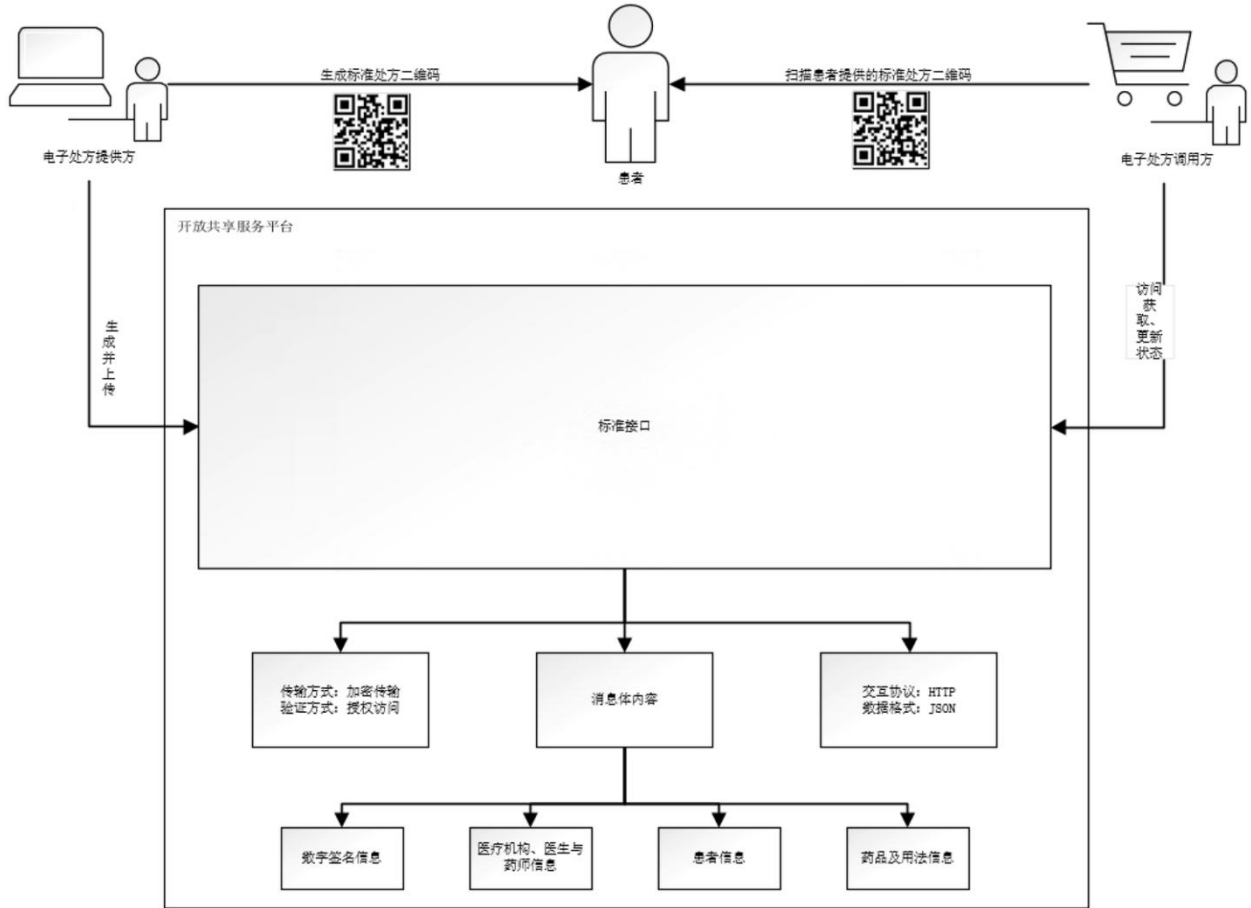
生成标准处方二维码

扫描患者提供的标准处方二维码

电子处方提供方

患者

电子处方调用方

开放共享服务平台

生成并上传

访问获取、更新状态

标准接口

传输方式：加密传输
验证方式：授权访问

消息体内容

交互协议：HTTP
数据格式：JSON

数字签名信息

医疗机构、医生与药师信息

患者信息

药品及用法信息